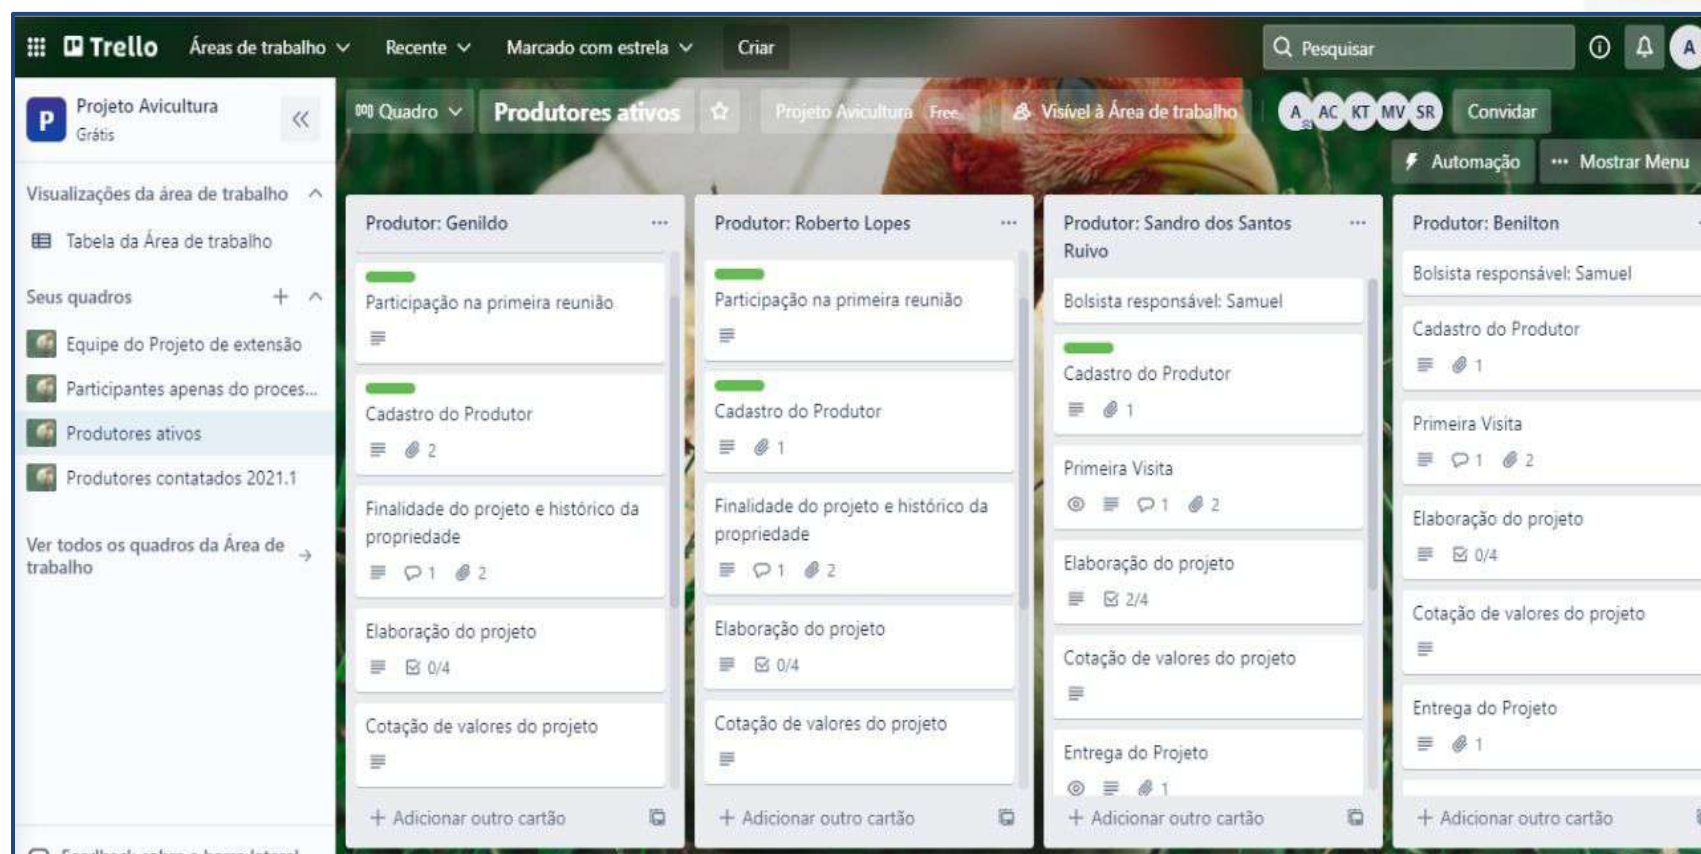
Trello Áreas de trabalho Recente Marcado com estrela Criar Pesquisar A

P Projeto Avicultura
Grátis

Visualizações da área de trabalho
Tabela da Área de trabalho

Seus quadros
Equipe do Projeto de extensão
Participantes apenas do proces...
Produtores ativos
Produtores contatados 2021.1

Ver todos os quadros da Área de trabalho

Quadro Produtores ativos Projeto Avicultura Free Visível à Área de trabalho A AC KT MV SR Convidar
Automação ··· Mostrar Menu

Produtor: Genildo ···
Participação na primeira reunião
Cadastro do Produtor
2
Finalidade do projeto e histórico da propriedade
1 2
Elaboração do projeto
0/4
Cotação de valores do projeto
+ Adicionar outro cartão

Produtor: Roberto Lopes ···
Participação na primeira reunião
Cadastro do Produtor
1
Finalidade do projeto e histórico da propriedade
1 2
Elaboração do projeto
0/4
Cotação de valores do projeto
+ Adicionar outro cartão

Produtor: Sandro dos Santos Ruivo ···
Bolsista responsável: Samuel
Cadastro do Produtor
1
Primeira Visita
1 2
Elaboração do projeto
2/4
Cotação de valores do projeto
Entrega do Projeto
1
+ Adicionar outro cartão

Produtor: Benilton
Bolsista responsável: Samuel
Cadastro do Produtor
1
Primeira Visita
1 2
Elaboração do projeto
0/4
Cotação de valores do projeto
Entrega do Projeto
1
+ Adicionar outro cartão